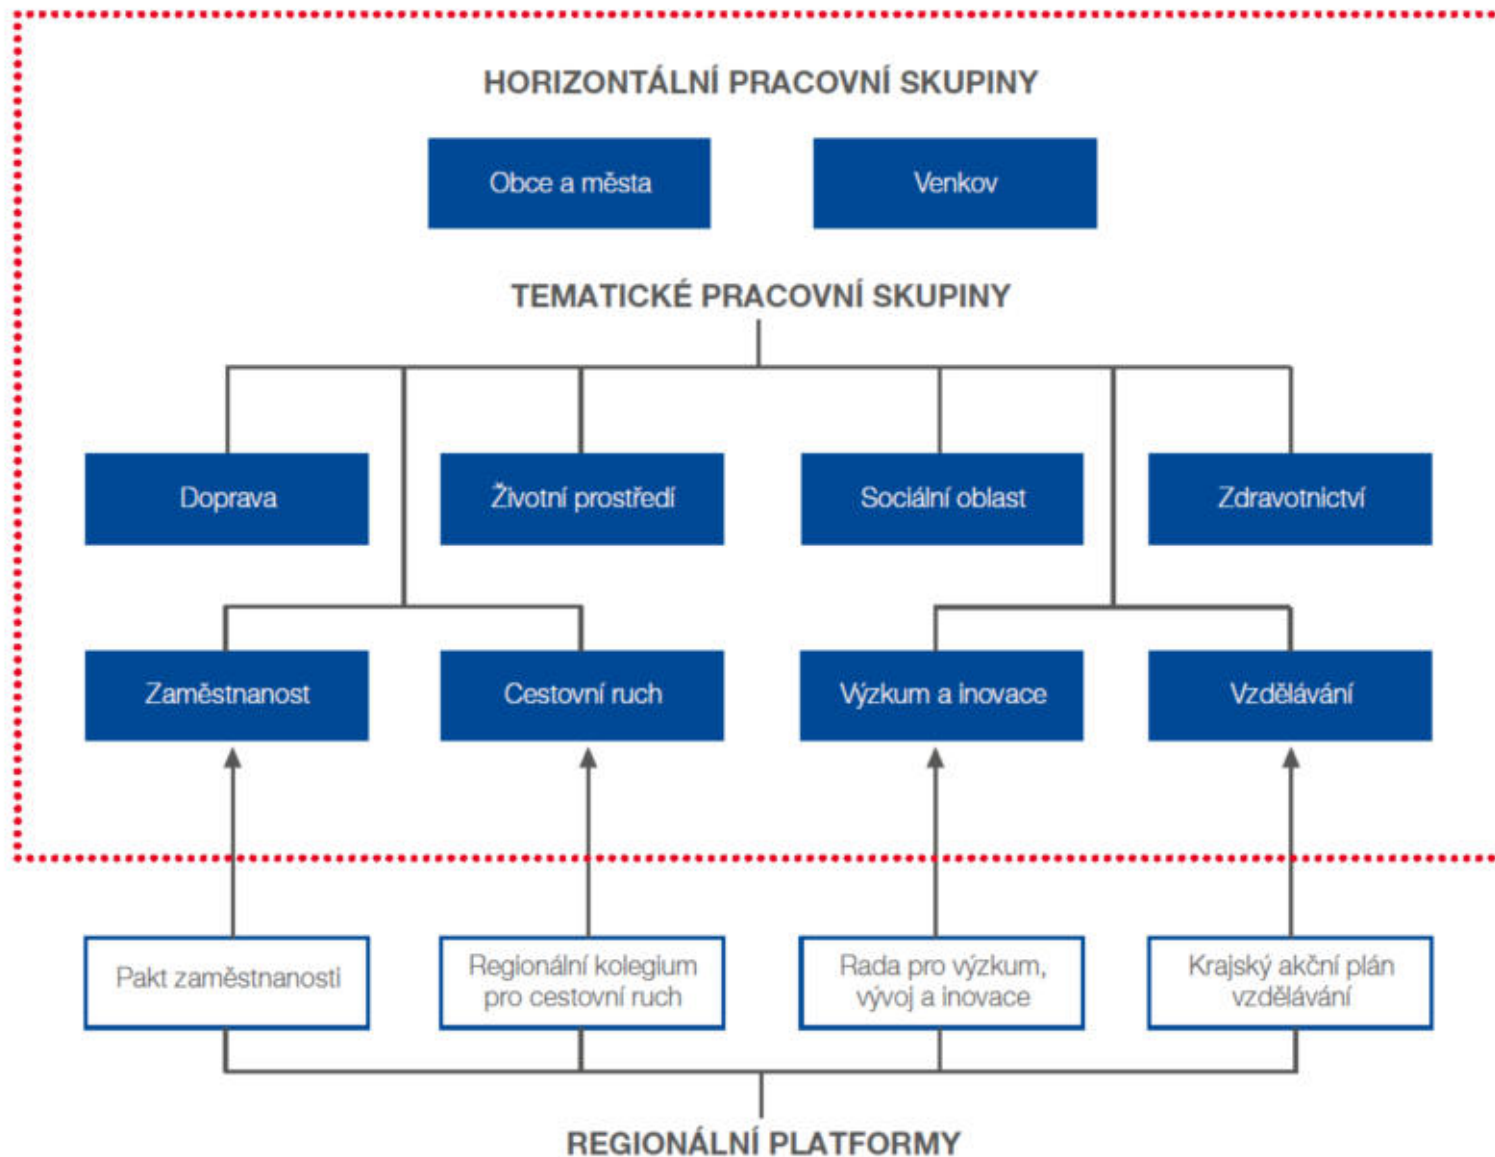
HORIZONTÁLNÍ PRACOVNÍ SKUPINY

Obce a města

Venkov

TEMATICKÉ PRACOVNÍ SKUPINY

Doprava

Životní prostředí

Sociální oblast

Zdravotnictví

Zaměstnanost

Cestovní ruch

Výzkum a inovace

Vzdělávání

Pakt zaměstnanosti

Regionální kolegium pro cestovní ruch

Rada pro výzkum, vývoj a inovace

Krajský akční plán vzdělávání

REGIONÁLNÍ PLATFORMY